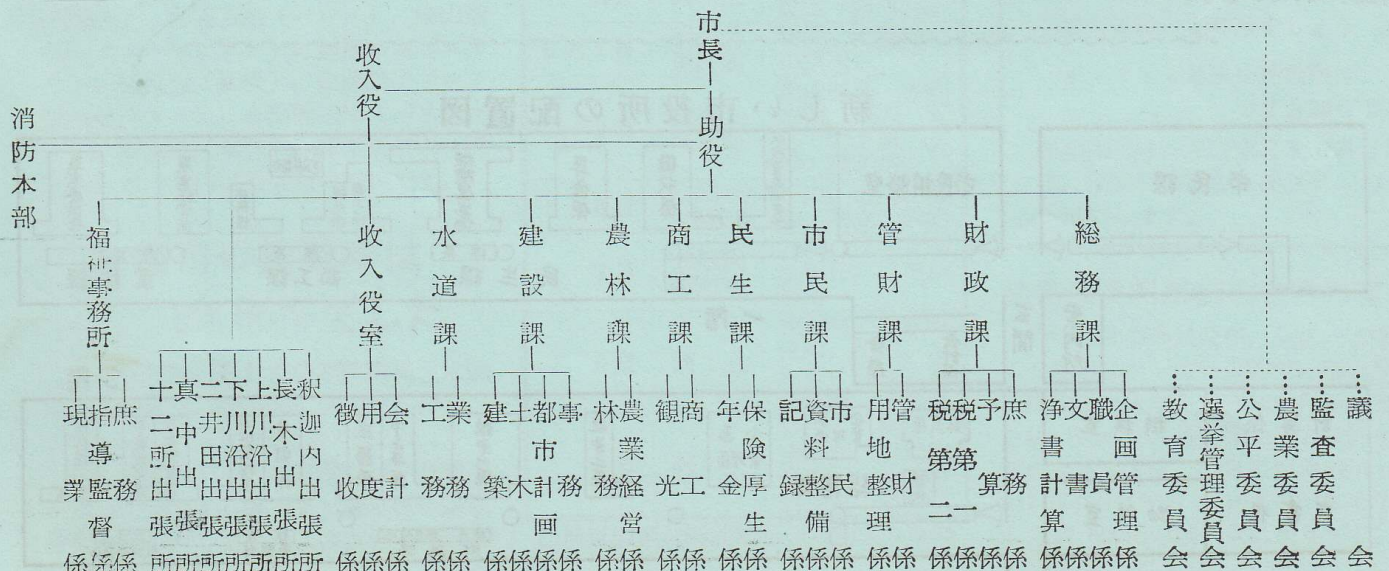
市長

収入役

助役

消防本部

福祉事務所

庶務係
指導監督係
現業係

釈迦内出張所
長木出張所
上川沿出張所
下川沿出張所
二井田出張所
真中出張所
十二所出張所

収入役室

会計係
用度係
徴収係

水道課

業務係
工務係

建設課

事務係
都市計画係
土木係
建築係

農林課

農業経営係
林務係

商工課

商工係
観光係

民生課

保険係
厚生係
年金係

市民課

市民係
資料整備係
記録係

管財課

管財係
用地整理係

財政課

庶務係
予算係
税務第一係
税務第二係

総務課

企画管理係
職員係
文書係
浄書計算係

教育委員会
選挙管理委員会
公平委員会
農業委員会
監査委員会
議会